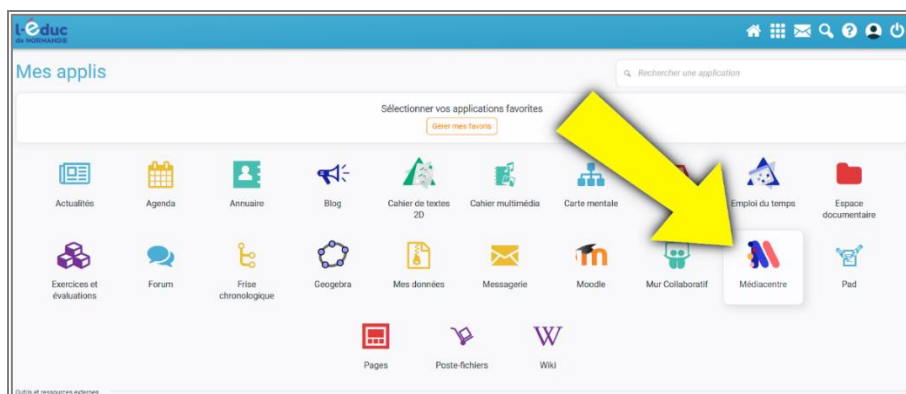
L-éduc de NORMANDIE

Mes applis

Rechercher une application

Sélectionner vos applications favorites

Gérer mes favoris

Actualités

Agenda

Annuaire

Blog

Cahier de textes 2D

Cahier multimédia

Carte mentale

Emploi du temps

Espace documentaire

Exercices et évaluations

Forum

Frise chronologique

Geogebra

Mes données

Messagerie

Moodle

Mur Collaboratif

Médiacentre

Pad

Pages

Poste-fichiers

Wiki

Outils et ressources externes